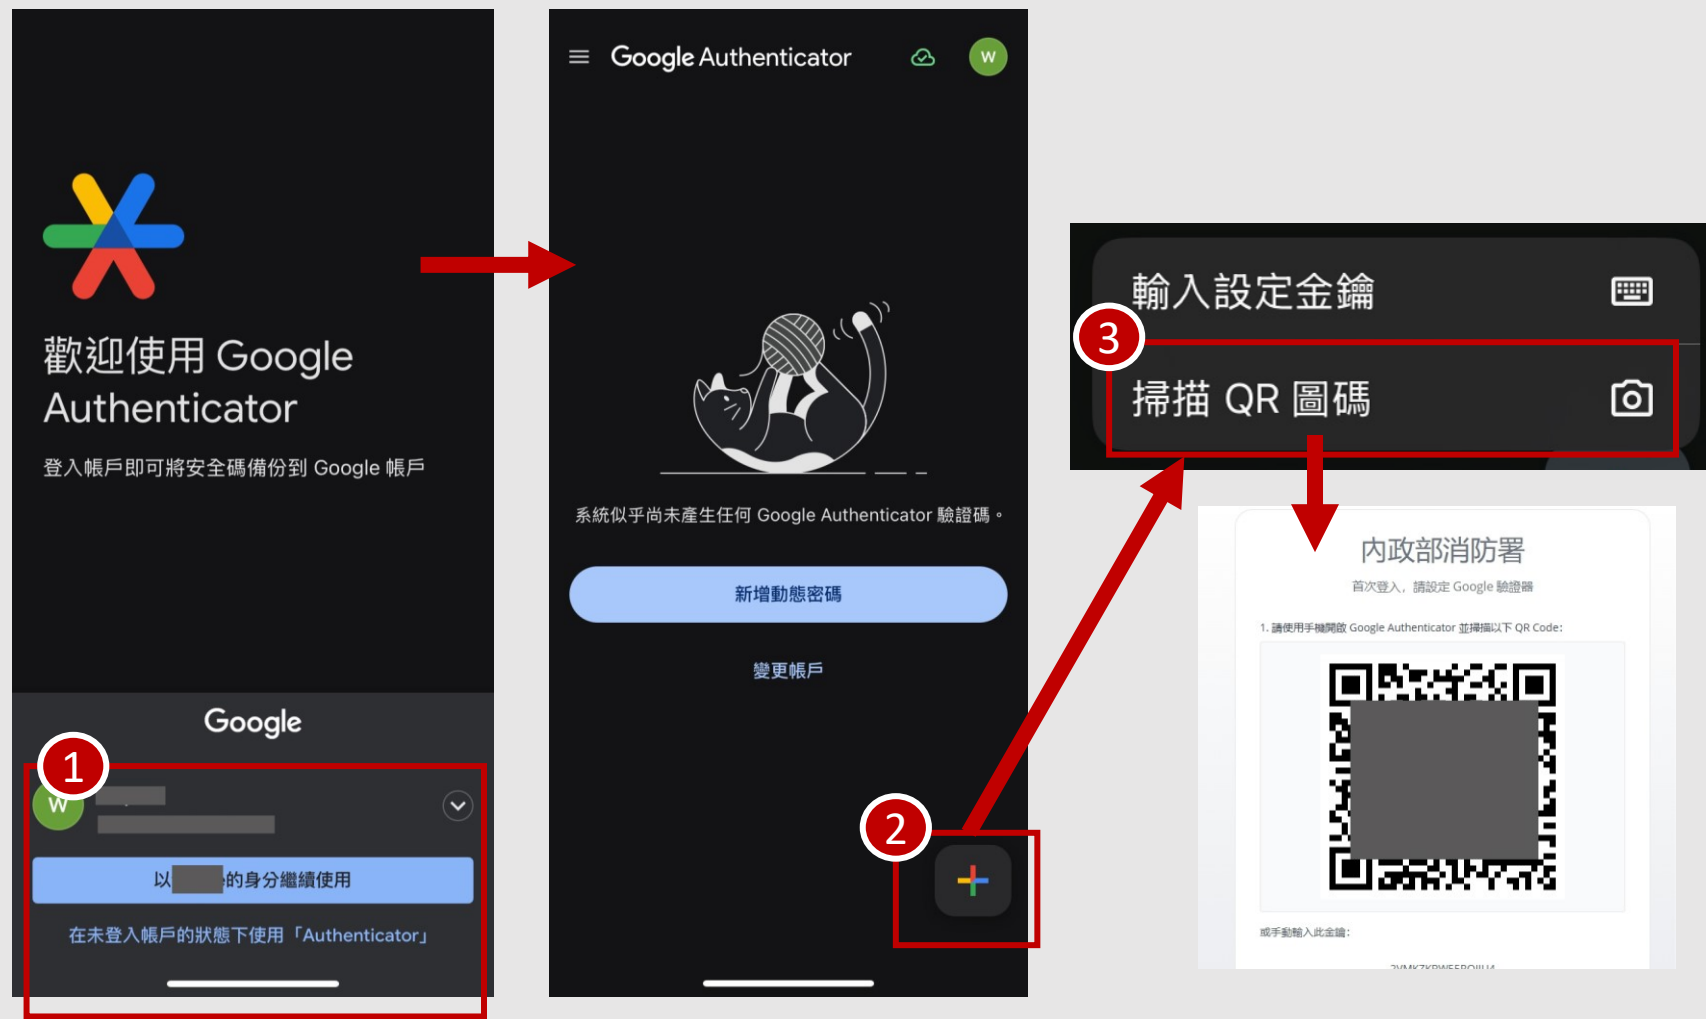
歡迎使用 Google Authenticator

登入帳戶即可將安全碼備份到 Google 帳戶

Google

1

W

以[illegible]的身分繼續使用

在未登入帳戶的狀態下使用「Authenticator」

Google Authenticator

W

系統似乎尚未產生任何 Google Authenticator 驗證碼。

新增動態密碼

變更帳戶

2

輸入設定金鑰

3

掃描 QR 圖碼

內政部消防署

首次登入，請設定 Google 驗證器

1. 請使用手機開啟 Google Authenticator 並掃描以下 QR Code:

或手動輸入此金鑰:

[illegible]